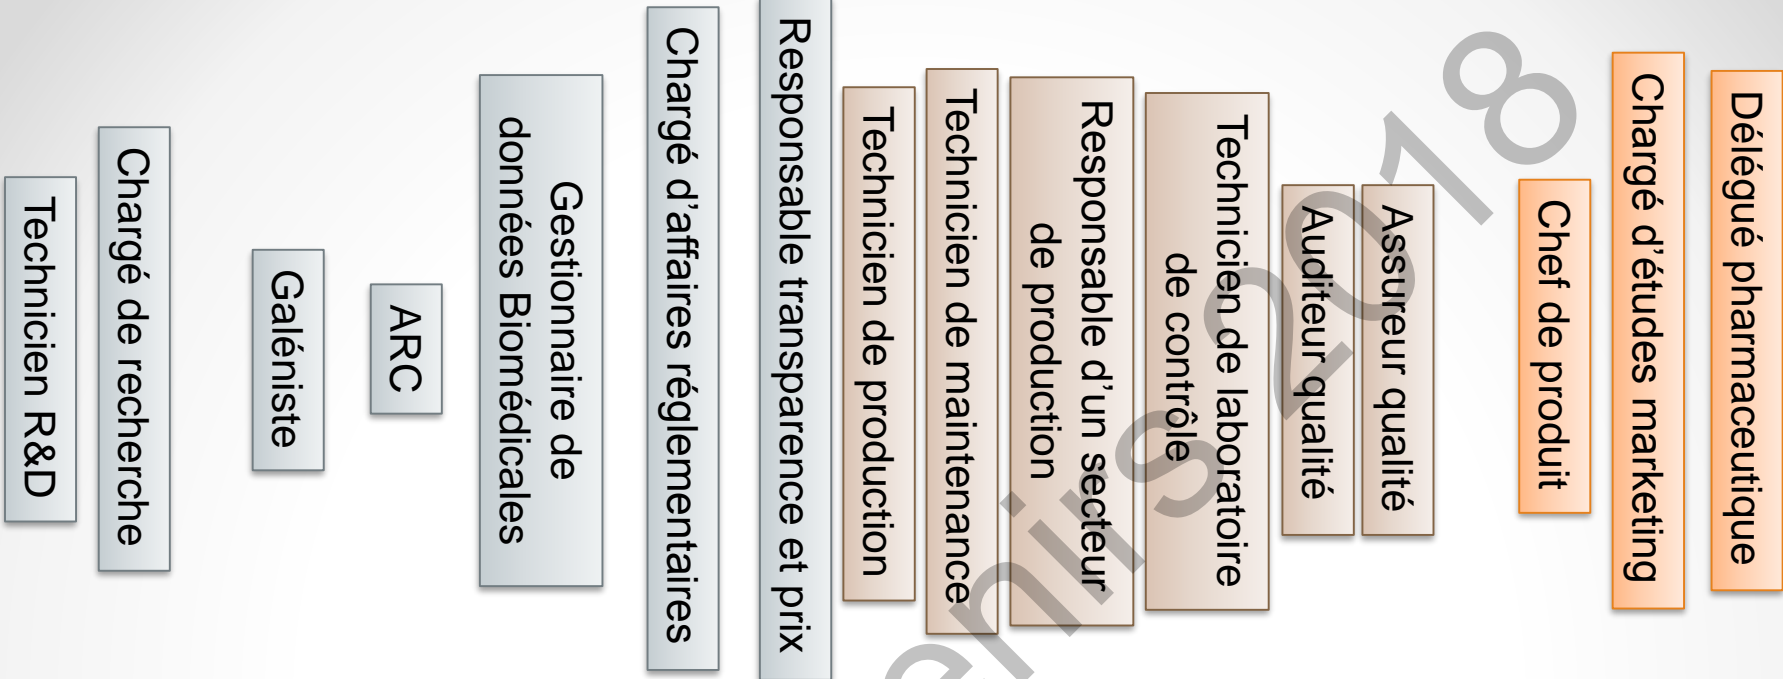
Technicien R&D

Chargé de recherche

Galéniste

ARC

Gestionnaire de données Biomédicales

Chargé d'affaires réglementaires

Responsable transparence et prix

Technicien de production

Technicien de maintenance

Responsable d'un secteur de production

Technicien de laboratoire de contrôle

Auditeur qualité

Assureur qualité

Chef de produit

Chargé d'études marketing

Délégué pharmaceutique

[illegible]nis 2018